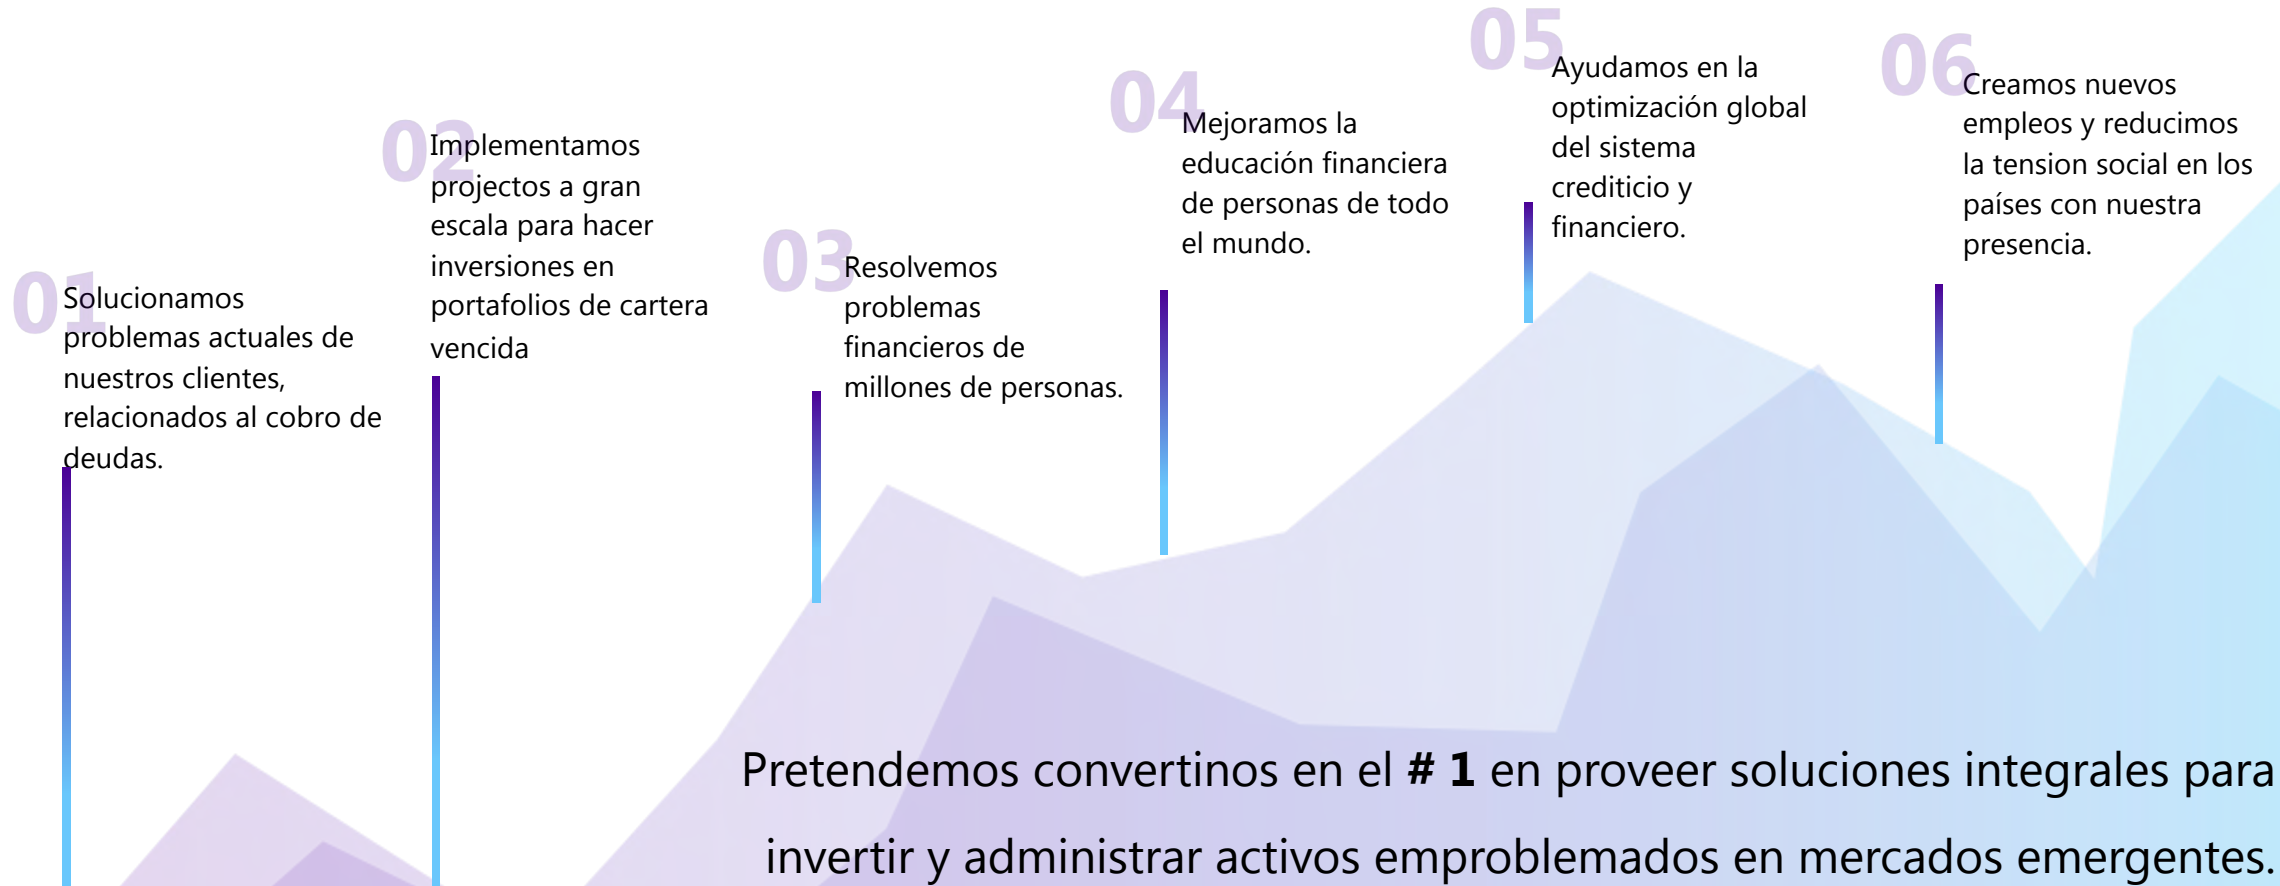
01 Solucionamos problemas actuales de nuestros clientes, relacionados al cobro de deudas.

02 Implementamos projectos a gran escala para hacer inversiones en portafolios de cartera vencida

03 Resolvemos problemas financieros de millones de personas.

04 Mejoramos la educación financiera de personas de todo el mundo.

05 Ayudamos en la optimización global del sistema crediticio y financiero.

06 Creamos nuevos empleos y reducimos la tension social en los países con nuestra presencia.

Pretendemos convertinos en el **# 1** en proveer soluciones integrales para invertir y administrar activos emproblemados en mercados emergentes.